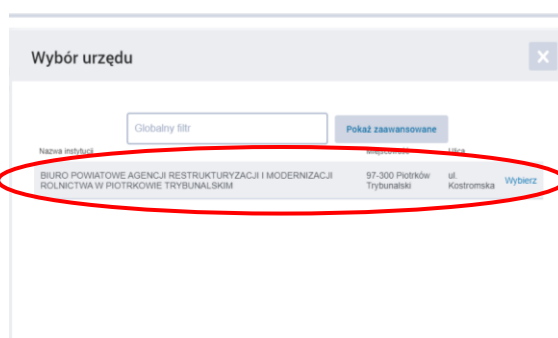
Wybór urzędu

×

Globalny filtr

Pokaż zaawansowane

| Nazwa instytucji | Miejscowość | Ulica | |
|---|---|---|---|
| BIURO POWIATOWE AGENCJI RESTRUKTURYZACJI I MODERNIZACJI ROLNICTWA W PIOTRKOWIE TRYBUNALSKIM | 97-300 Piotrków Trybunalski | ul. Kostromska | Wybierz |